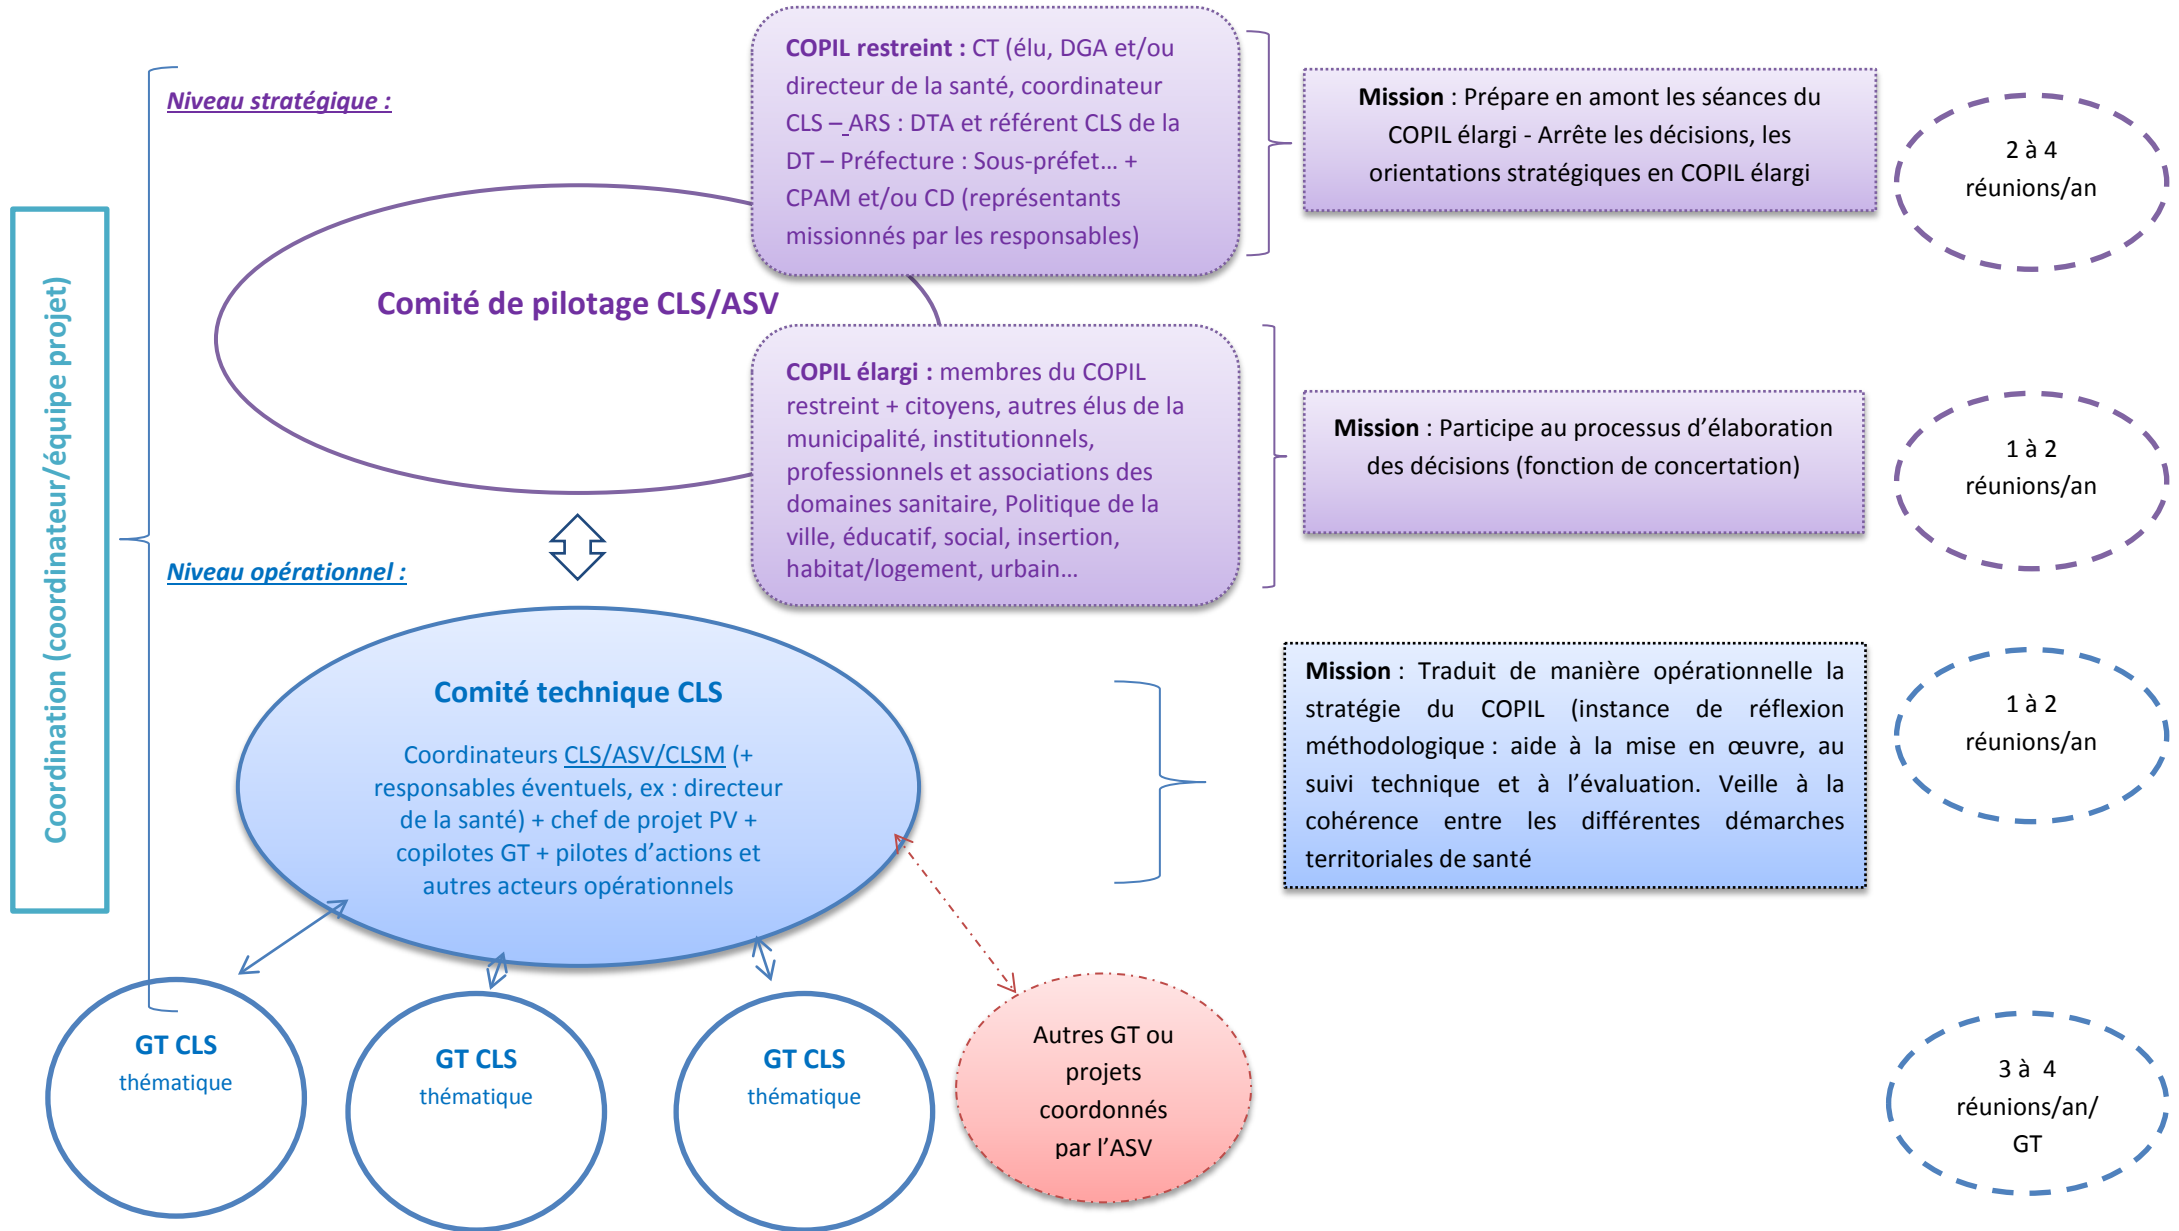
Coordination (coordinateur/équipe projet)

Niveau stratégique :

COPIL restreint : CT (élu, DGA et/ou directeur de la santé, coordinateur CLS – ARS : DTA et référent CLS de la DT – Préfecture : Sous-préfet… + CPAM et/ou CD (représentants missionnés par les responsables)

Mission : Prépare en amont les séances du COPIL élargi - Arrête les décisions, les orientations stratégiques en COPIL élargi

2 à 4 réunions/an

Comité de pilotage CLS/ASV

COPIL élargi : membres du COPIL restreint + citoyens, autres élus de la municipalité, institutionnels, professionnels et associations des domaines sanitaire, Politique de la ville, éducatif, social, insertion, habitat/logement, urbain…

Mission : Participe au processus d'élaboration des décisions (fonction de concertation)

1 à 2 réunions/an

Niveau opérationnel :

Comité technique CLS

Coordinateurs CLS/ASV/CLSM (+ responsables éventuels, ex : directeur de la santé) + chef de projet PV + copilotes GT + pilotes d'actions et autres acteurs opérationnels

Mission : Traduit de manière opérationnelle la stratégie du COPIL (instance de réflexion méthodologique : aide à la mise en œuvre, au suivi technique et à l'évaluation. Veille à la cohérence entre les différentes démarches territoriales de santé

1 à 2 réunions/an

GT CLS thématique

GT CLS thématique

GT CLS thématique

Autres GT ou projets coordonnés par l'ASV

3 à 4 réunions/an/ GT